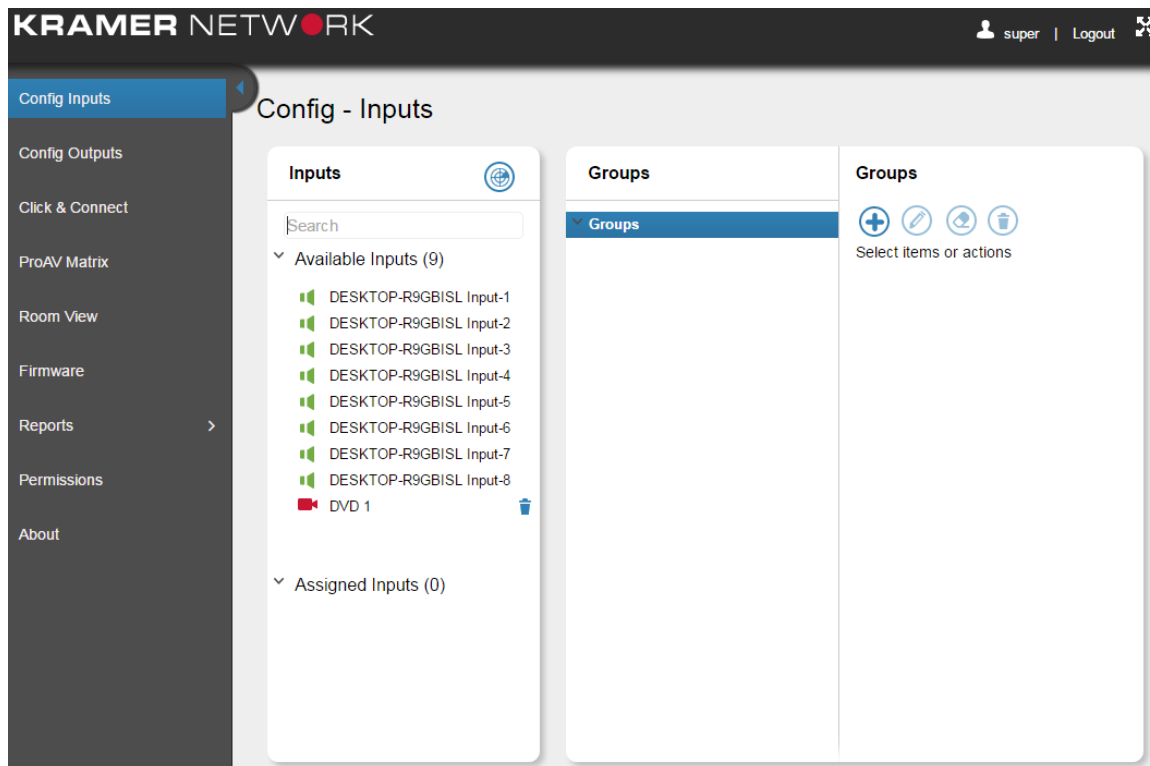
KRAMER NETWORK

super | Logout

Config Inputs

Config Outputs

Click & Connect

ProAV Matrix

Room View

Firmware

Reports

Permissions

About

Config - Inputs

Inputs

Search

Available Inputs (9)

DESKTOP-R9GBISL Input-1

DESKTOP-R9GBISL Input-2

DESKTOP-R9GBISL Input-3

DESKTOP-R9GBISL Input-4

DESKTOP-R9GBISL Input-5

DESKTOP-R9GBISL Input-6

DESKTOP-R9GBISL Input-7

DESKTOP-R9GBISL Input-8

DVD 1

Assigned Inputs (0)

Groups

Groups

Groups

Select items or actions